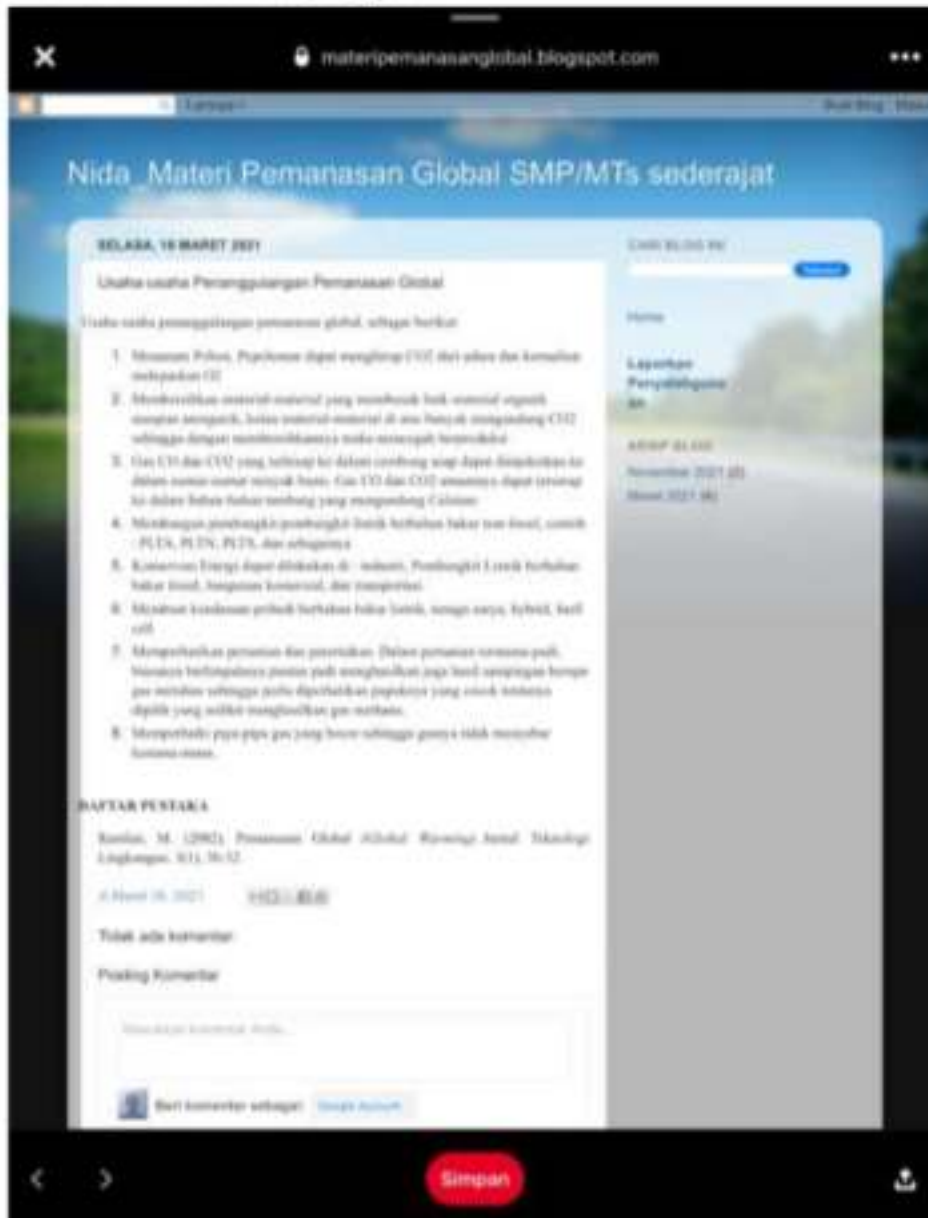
materipemanasanglobal.blogspot.com

Nida_Materi Pemanasan Global SMP/MTs sederajat

SELASA, 16 MARET 2021

Usaha usaha Penanggulangan Pemanasan Global

Usaha usaha penanggulangan pemanasan global, sebagai berikut:

1. Menanam Pohon. Pepohonan dapat menghisap CO2 dari udara dan kemudian melepaskan O2.
2. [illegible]
3. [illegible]
4. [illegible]
5. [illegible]
6. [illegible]
7. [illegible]
8. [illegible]

DAFTAR PUSTAKA

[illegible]

Tidak ada komentar:

Posting Komentar

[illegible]

Beri komentar sebagai: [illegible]

CARI BLOG INI

Home

Laporan Penyalahgunaan

ARSIP BLOG

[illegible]

Simpan